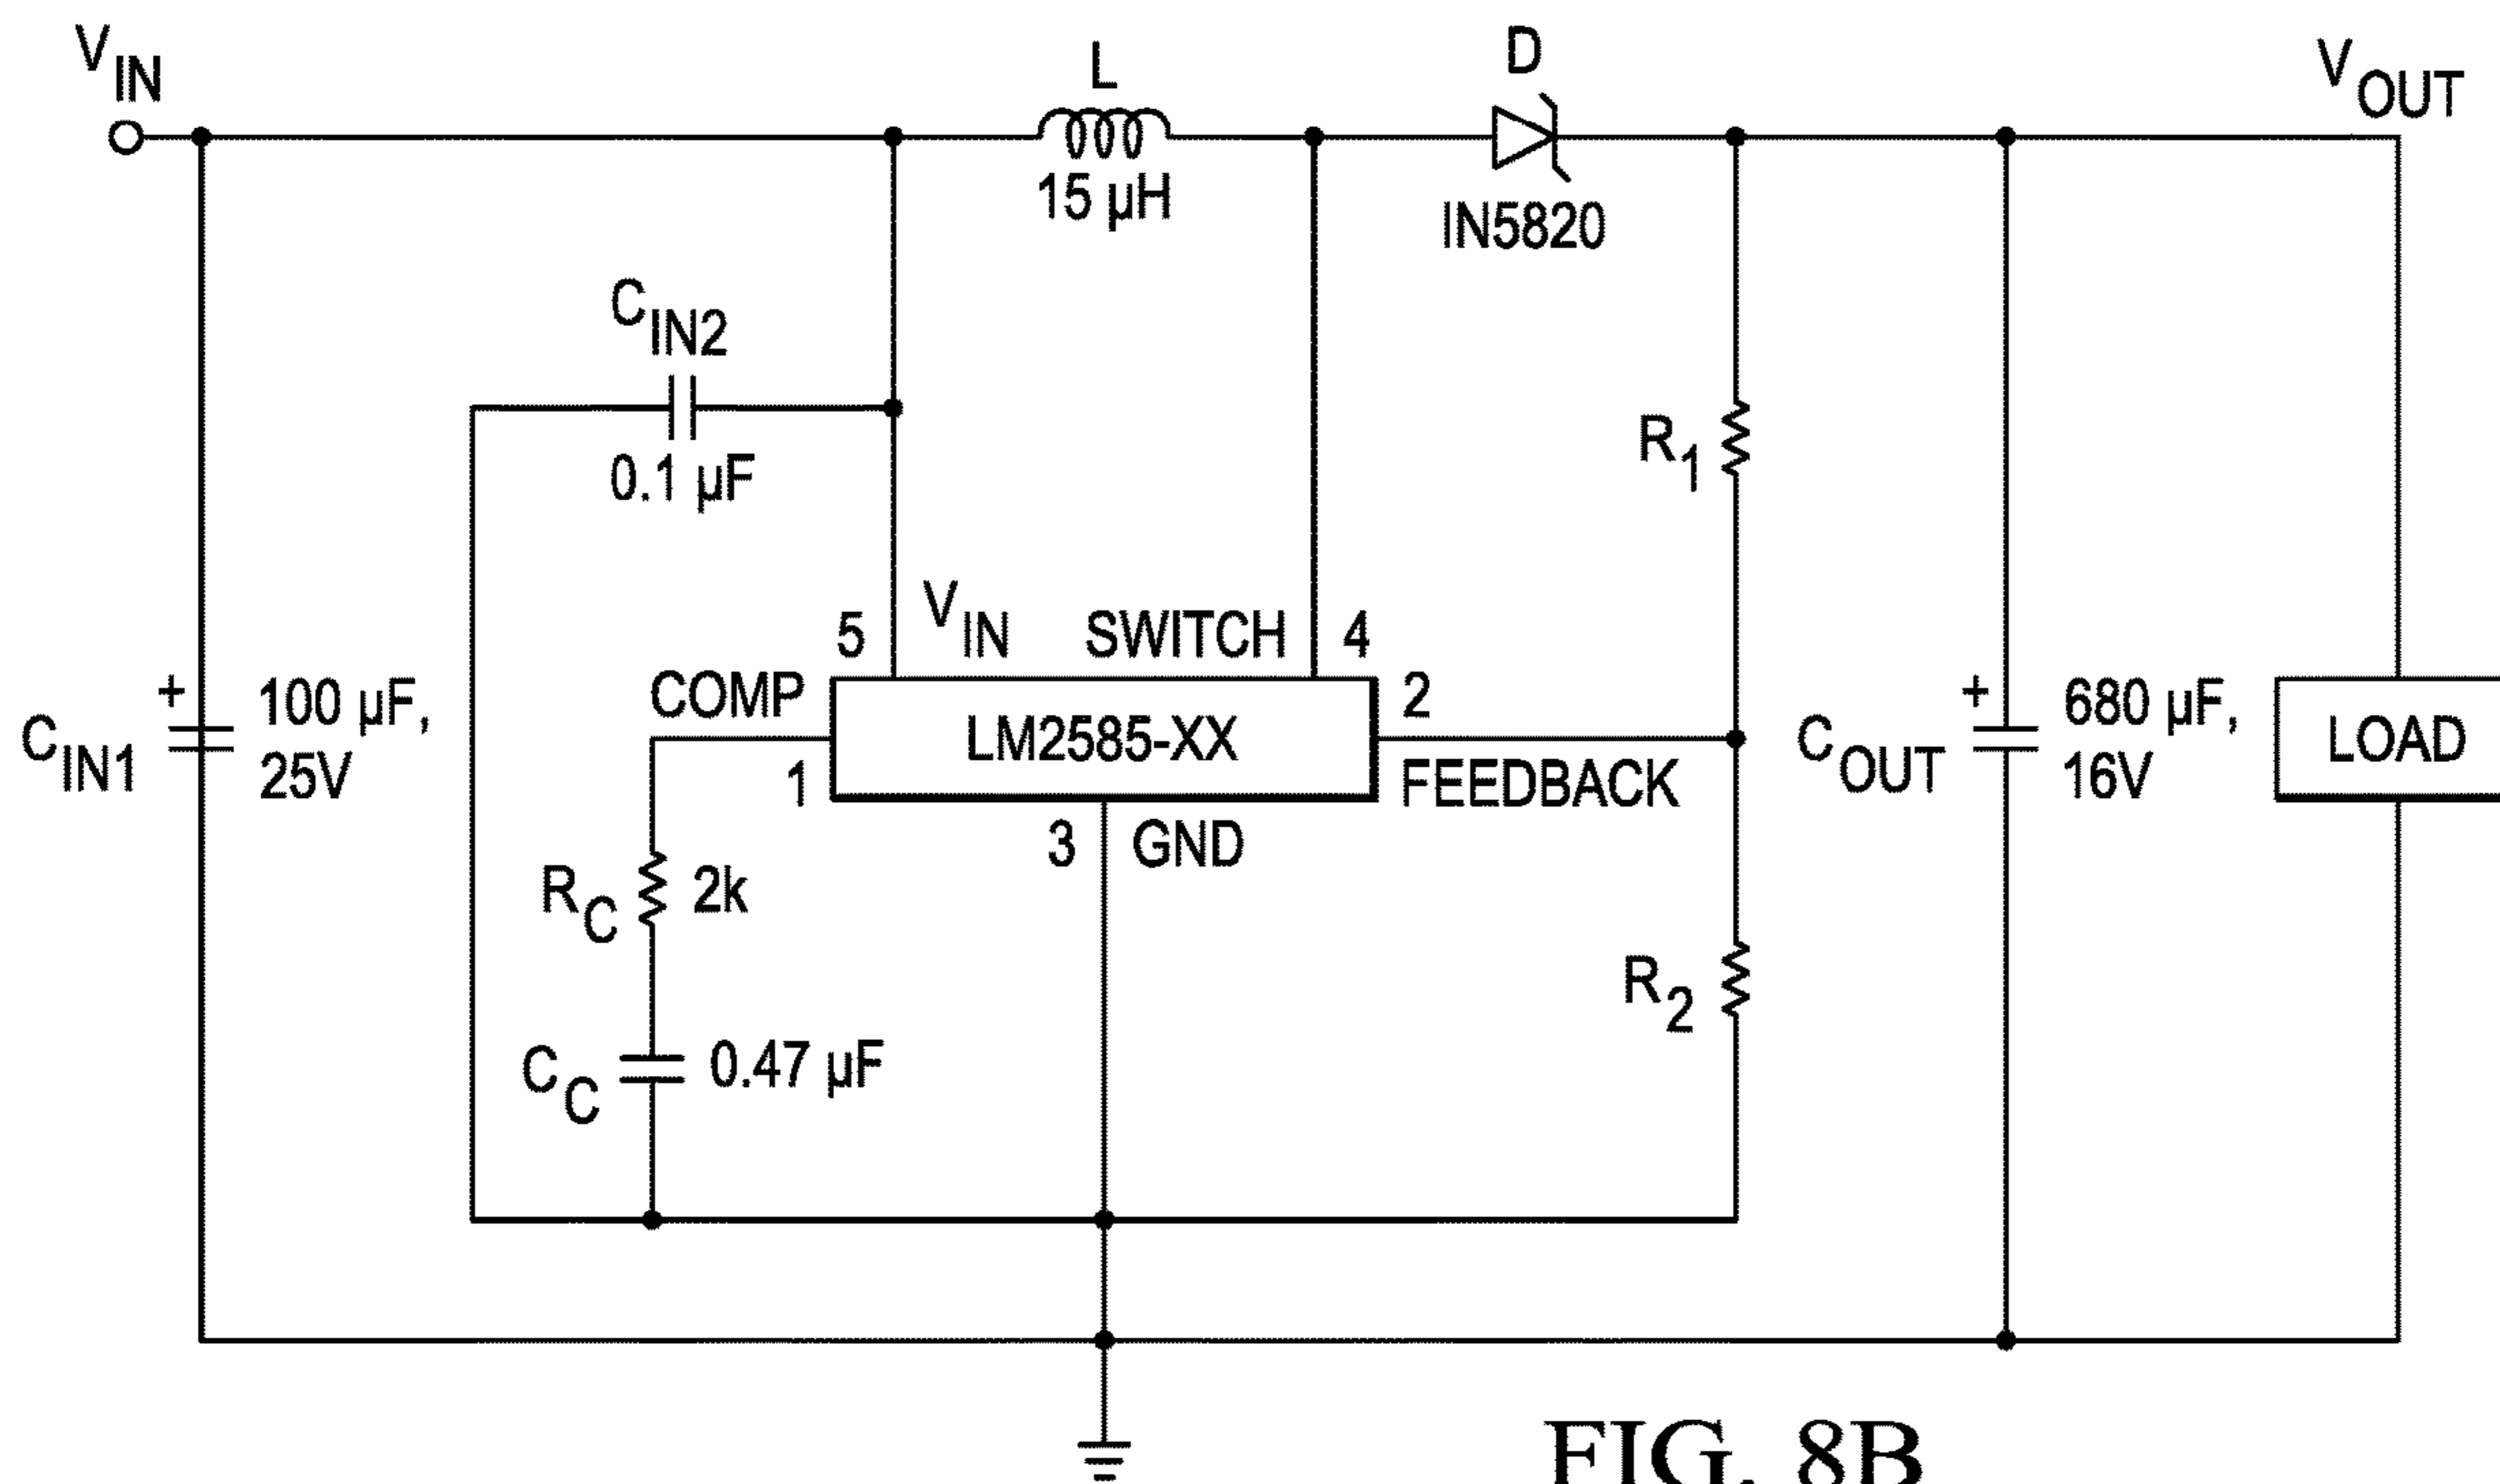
$V_{IN}$

L
15 μH

D
IN5820

$V_{OUT}$

$C_{IN2}$
0.1 μF

$R_1$

5
$V_{IN}$
SWITCH
4

COMP
LM2585-XX
2
1
FEEDBACK

$C_{IN1}$
+
100 μF, 25V

$C_{OUT}$
+
680 μF, 16V

LOAD

3
GND

$R_C$
2k

$R_2$

$C_C$
0.47 μF

FIG. 8B